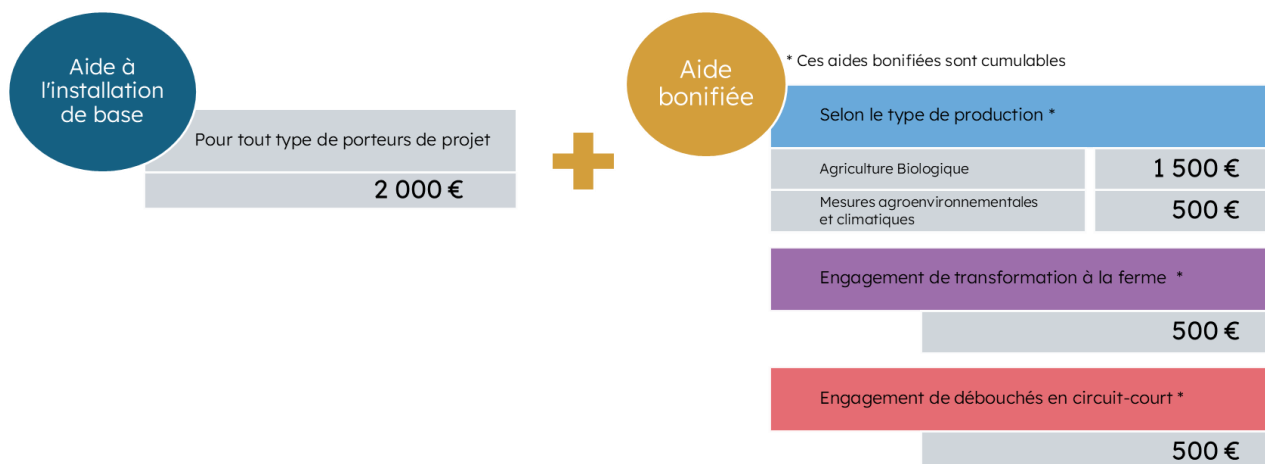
Aide à l'installation de base

Pour tout type de porteurs de projet

2 000 €

Aide bonifiée

* Ces aides bonifiées sont cumulables

Selon le type de production *

| Agriculture Biologique | 1 500 € |
|---|---|
| Mesures agroenvironnementales et climatiques | 500 € |

Engagement de transformation à la ferme *

500 €

Engagement de débouchés en circuit-court *

500 €